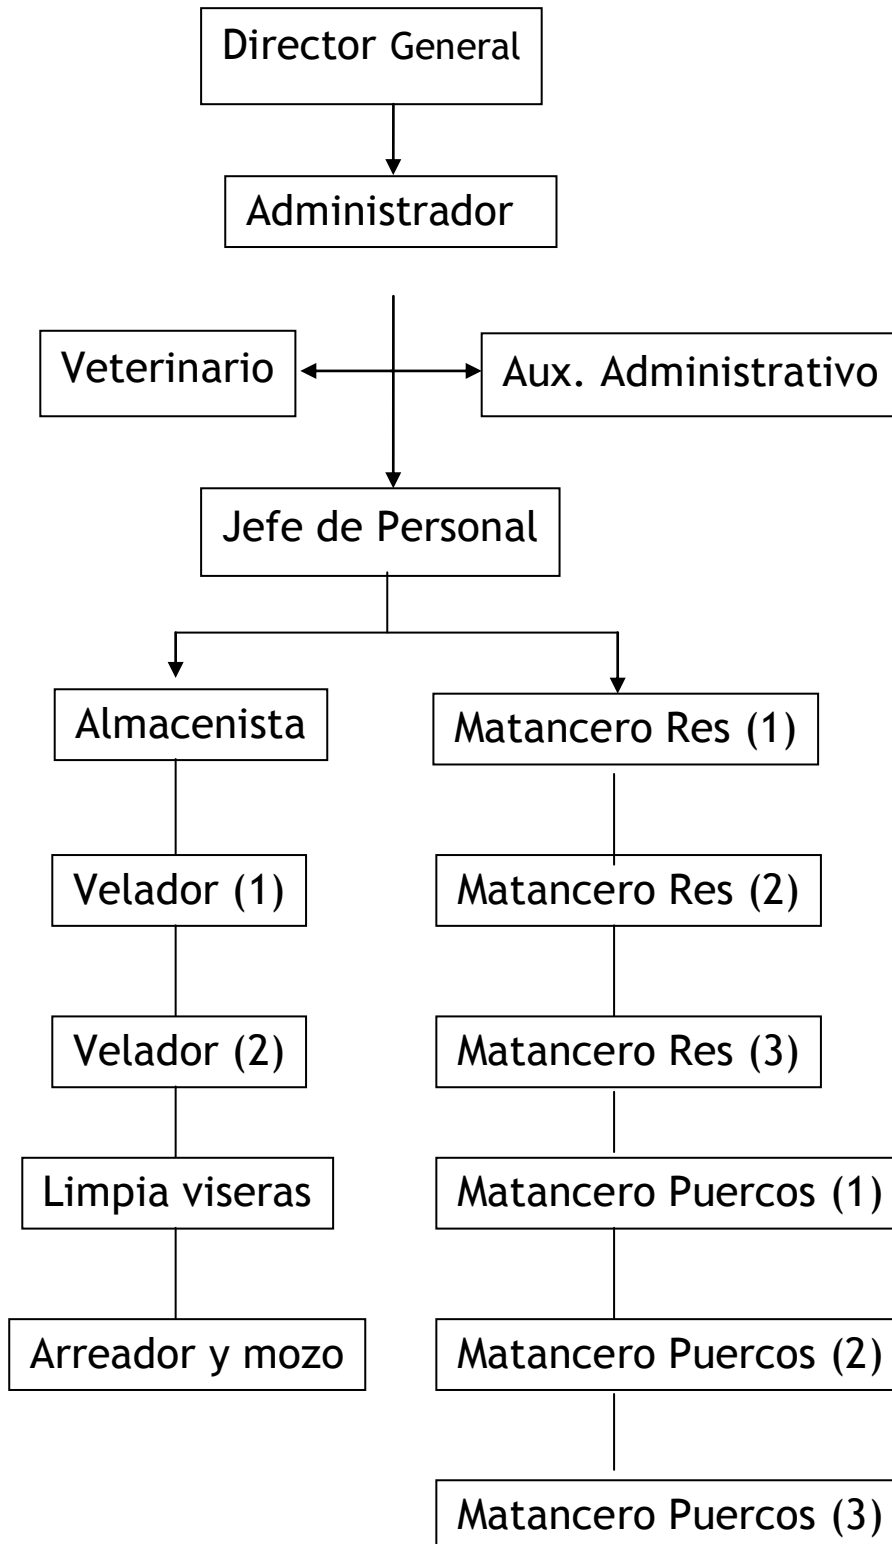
Director General

Administrador

Veterinario

Aux. Administrativo

Jefe de Personal

Almacenista

Velador (1)

Velador (2)

Limpia viseras

Arreador y mozo

Matancero Res (1)

Matancero Res (2)

Matancero Res (3)

Matancero Puercos (1)

Matancero Puercos (2)

Matancero Puercos (3)